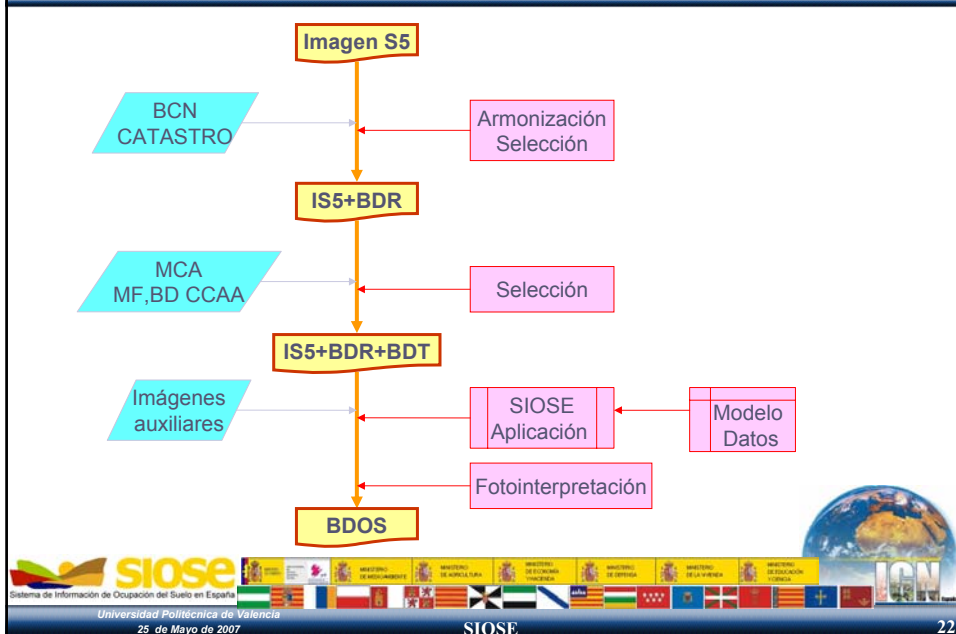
Imagen S5

BCN
CATASTRO

Armonización
Selección

IS5+BDR

MCA
MF,BD CCAA

Selección

IS5+BDR+BDT

Imágenes
auxiliares

SIOSE
Aplicación

Modelo
Datos

Fotointerpretación

BDOS

siose
Sistema de Información de Ocupación del Suelo en España

MINISTERIO DE MEDIO AMBIENTE
MINISTERIO DE AGRICULTURA
MINISTERIO DE ECONOMÍA Y HACIENDA
MINISTERIO DE DEFENSA
MINISTERIO DE LA VIVIENDA
MINISTERIO DE EDUCACIÓN Y CIENCIA

IGN

Universidad Politécnica de Valencia
25 de Mayo de 2007

SIOSE

22